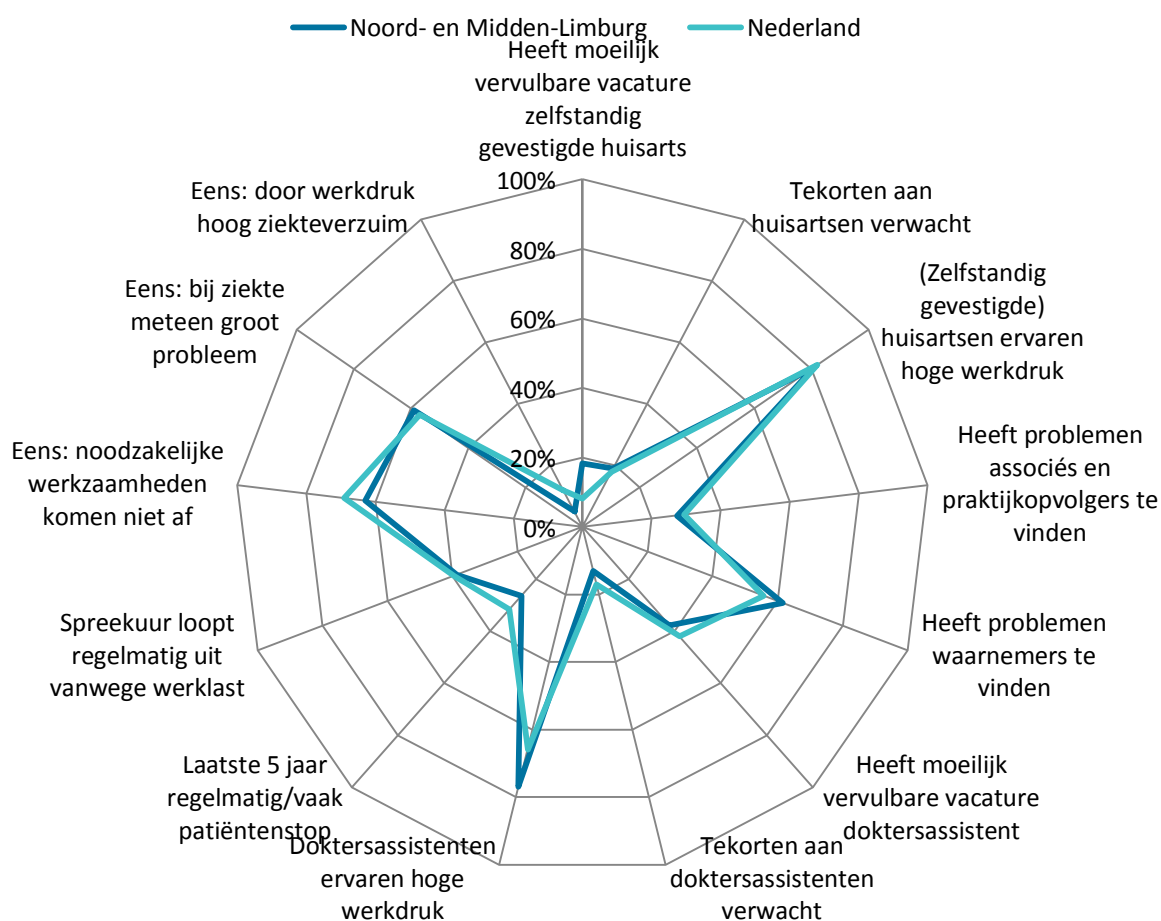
Noord- en Midden-Limburg
Nederland

Heeft moeilijk vervulbare vacature zelfstandig gevestigde huisarts

100%
80%
60%
40%
20%
0%

Tekorten aan huisartsen verwacht

(Zelfstandig gevestigde) huisartsen ervaren hoge werkdruk

Heeft problemen associés en praktijkopvolgers te vinden

Heeft problemen waarnemers te vinden

Heeft moeilijk vervulbare vacature doktersassistent

Tekorten aan doktersassistenten verwacht

Doktersassistenten ervaren hoge werkdruk

Laatste 5 jaar regelmatig/vaak patiëntenstop

Spreekuur loopt regelmatig uit vanwege werklast

Eens: noodzakelijke werkzaamheden komen niet af

Eens: bij ziekte meteen groot probleem

Eens: door werkdruk hoog ziekteverzuim